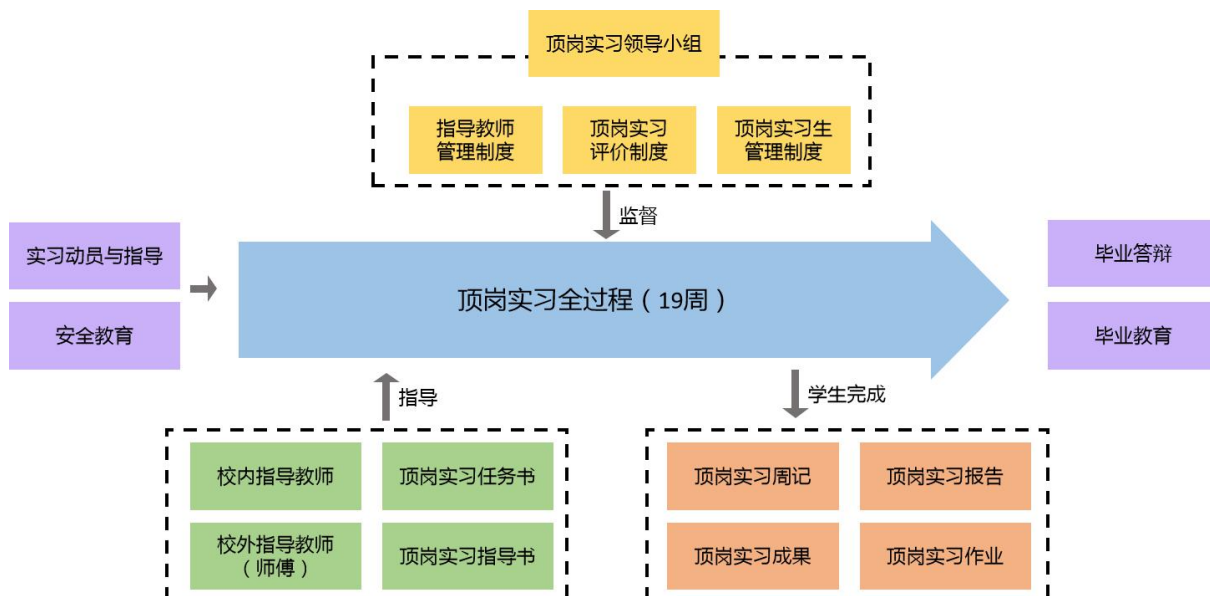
顶岗实习领导小组

指导教师管理制度

顶岗实习评价制度

顶岗实习生管理制度

监督

实习动员与指导

安全教育

顶岗实习全过程（19周）

毕业答辩

毕业教育

指导

学生完成

校内指导教师

顶岗实习任务书

校外指导教师（师傅）

顶岗实习指导书

顶岗实习周记

顶岗实习报告

顶岗实习成果

顶岗实习作业